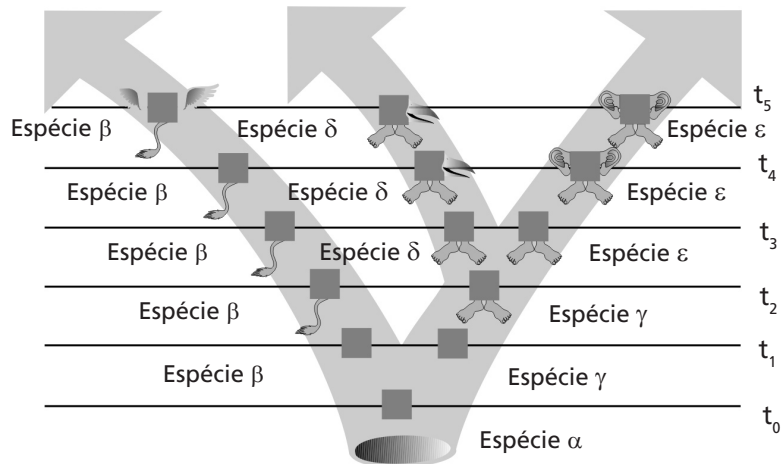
Espécie $\beta$ Espécie $\delta$ Espécie $\varepsilon$ $t_5$

Espécie $\beta$ Espécie $\delta$ Espécie $\varepsilon$ $t_4$

Espécie $\beta$ Espécie $\delta$ Espécie $\varepsilon$ $t_3$

Espécie $\beta$ Espécie $\gamma$ $t_2$

Espécie $\beta$ Espécie $\gamma$ $t_1$

$t_0$

Espécie $\alpha$